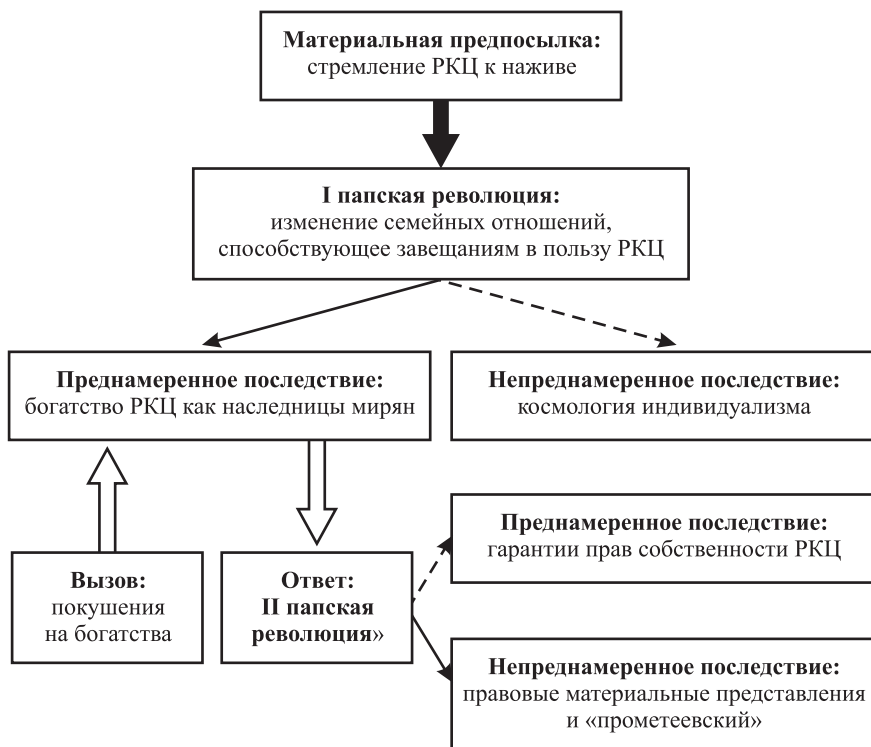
**Материальная предпосылка:**
стремление РКЦ к наживе

**I папская революция:**
изменение семейных отношений, способствующее завещаниям в пользу РКЦ

**Преднамеренное последствие:**
богатство РКЦ как наследницы мирян

**Непреднамеренное последствие:**
космология индивидуализма

**Вызов:**
покушения на богатства

**Ответ:**
**II папская революция**»

**Преднамеренное последствие:**
гарантии прав собственности РКЦ

**Непреднамеренное последствие:**
правовые материальные представления и «прометеевский»